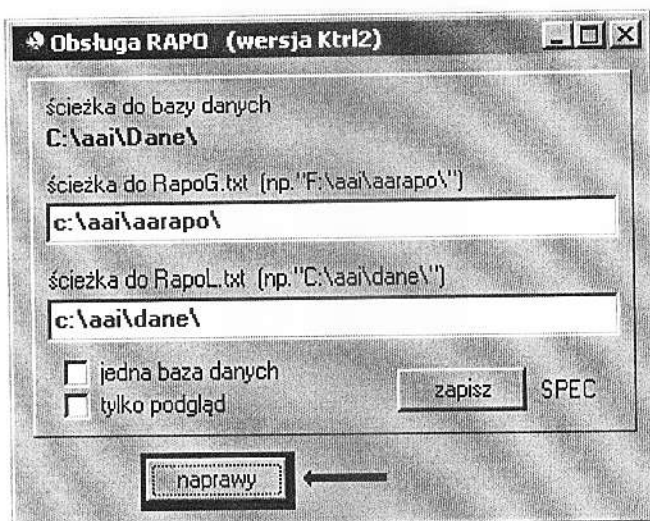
Obsługa RAPO (wersja Ktrl2)

ścieżka do bazy danych
C:\aai\Dane\

ścieżka do RapoG.txt (np."F:\aai\aarapo\")
c:\aai\aarapo\

ścieżka do RapoL.txt (np."C:\aai\dane\")
c:\aai\dane\

jedna baza danych
tylko podgląd

zapisz
SPEC

naprawy